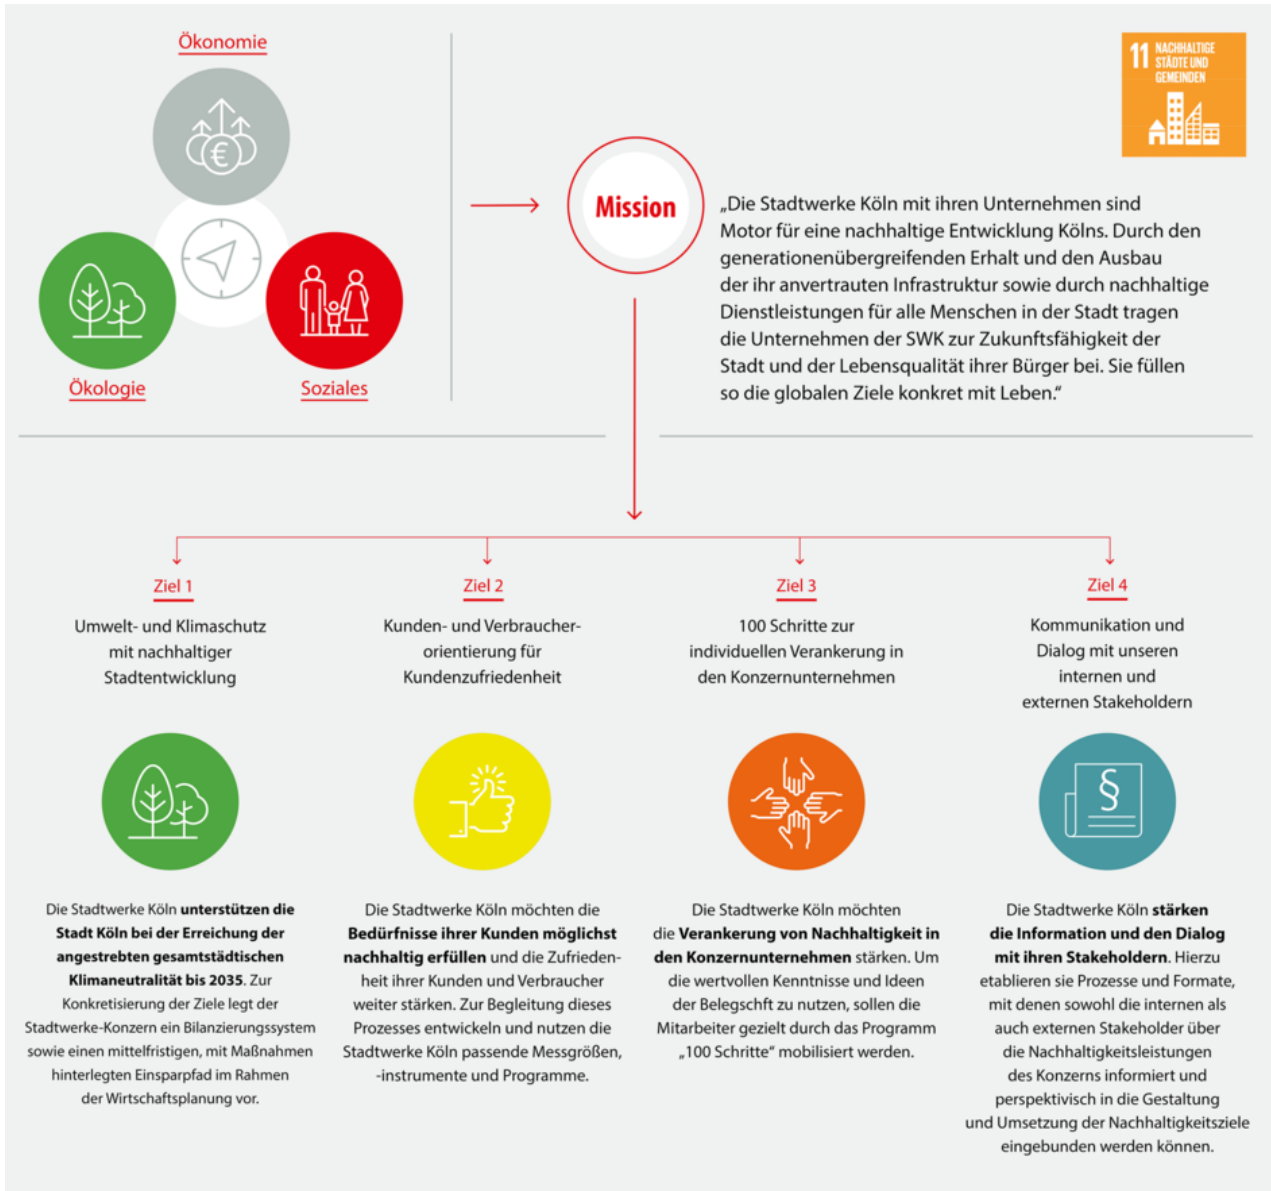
Ökonomie

Ökologie

Soziales

11 NACHHALTIGE STÄDTE UND GEMEINDEN

Mission

„Die Stadtwerke Köln mit ihren Unternehmen sind Motor für eine nachhaltige Entwicklung Kölns. Durch den generationenübergreifenden Erhalt und den Ausbau der ihr anvertrauten Infrastruktur sowie durch nachhaltige Dienstleistungen für alle Menschen in der Stadt tragen die Unternehmen der SWK zur Zukunftsfähigkeit der Stadt und der Lebensqualität ihrer Bürger bei. Sie füllen so die globalen Ziele konkret mit Leben."

Ziel 1

Umwelt- und Klimaschutz mit nachhaltiger Stadtentwicklung

Die Stadtwerke Köln **unterstützen die Stadt Köln bei der Erreichung der angestrebten gesamtstädtischen Klimaneutralität bis 2035.** Zur Konkretisierung der Ziele legt der Stadtwerke-Konzern ein Bilanzierungssystem sowie einen mittelfristigen, mit Maßnahmen hinterlegten Einsparpfad im Rahmen der Wirtschaftsplanung vor.

Ziel 2

Kunden- und Verbraucherorientierung für Kundenzufriedenheit

Die Stadtwerke Köln möchten die **Bedürfnisse ihrer Kunden möglichst nachhaltig erfüllen** und die Zufriedenheit ihrer Kunden und Verbraucher weiter stärken. Zur Begleitung dieses Prozesses entwickeln und nutzen die Stadtwerke Köln passende Messgrößen, -instrumente und Programme.

Ziel 3

100 Schritte zur individuellen Verankerung in den Konzernunternehmen

Die Stadtwerke Köln möchten die **Verankerung von Nachhaltigkeit in den Konzernunternehmen** stärken. Um die wertvollen Kenntnisse und Ideen der Belegschft zu nutzen, sollen die Mitarbeiter gezielt durch das Programm „100 Schritte" mobilisiert werden.

Ziel 4

Kommunikation und Dialog mit unseren internen und externen Stakeholdern

Die Stadtwerke Köln **stärken die Information und den Dialog mit ihren Stakeholdern.** Hierzu etablieren sie Prozesse und Formate, mit denen sowohl die internen als auch externen Stakeholder über die Nachhaltigkeitsleistungen des Konzerns informiert und perspektivisch in die Gestaltung und Umsetzung der Nachhaltigkeitsziele eingebunden werden können.